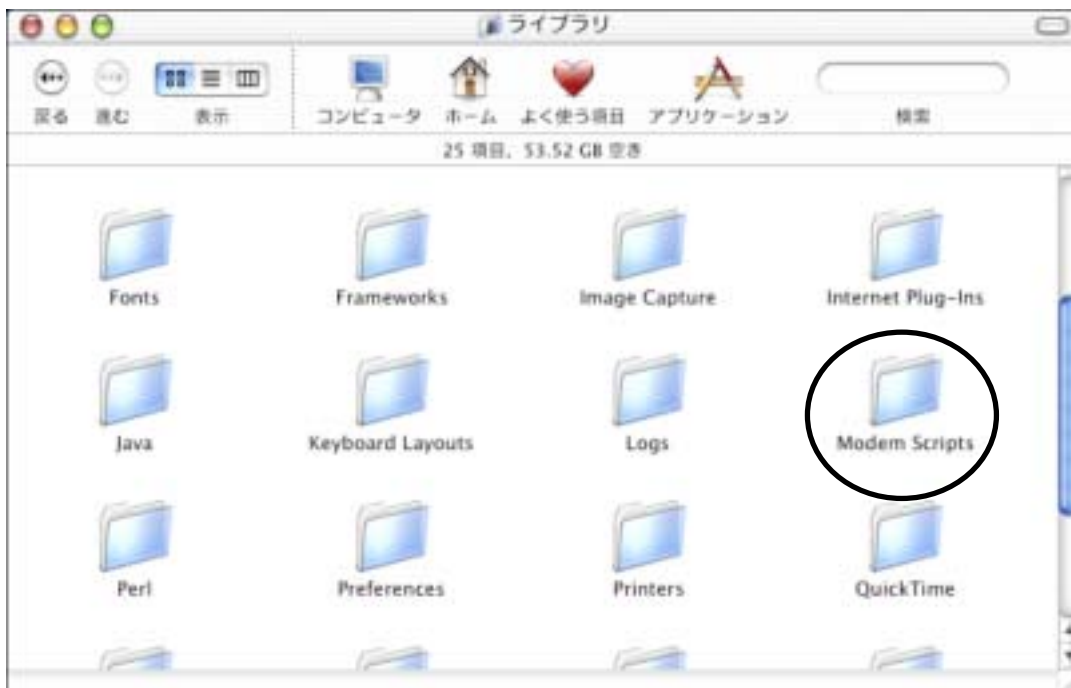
ライブラリ

戻る 進む 表示 コンピュータ ホーム よく使う項目 アプリケーション 検索

25 項目、53.52 GB 空き

Fonts Frameworks Image Capture Internet Plug-Ins

Java Keyboard Layouts Logs Modem Scripts

Perl Preferences Printers QuickTime